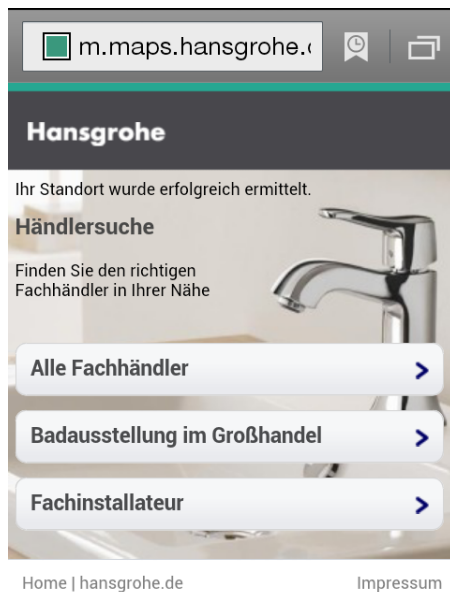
m.maps.hansgrohe.

Hansgrohe

Ihr Standort wurde erfolgreich ermittelt.

Händlersuche

Finden Sie den richtigen Fachhändler in Ihrer Nähe

Alle Fachhändler

Badausstellung im Großhandel

Fachinstallateur

Home | hansgrohe.de

Impressum